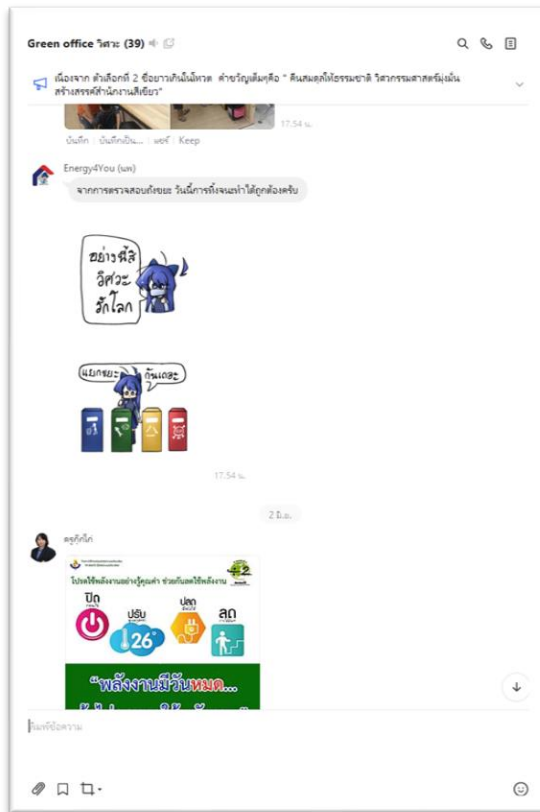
Green office วิศวะ (39)

เนื่องจาก ตัวเลือกที่ 2 ข้อยาวเกินไม่หวด ค่าขวัญเด่นคือ " คืนสมดุลให้ธรรมชาติ วิศวกรรมศาสตร์มุ่งมั่นสร้างสรรค์สำนักงานสีเขียว"

บันทึก บันทึกเป็น... แชร์ Keep

17.54 น.

Energy4You (นพ)

จากการตรวจสอบถังขยะ วันนี้การทิ้งขยะทำได้ถูกต้องครับ

อย่างพี่สิ วิศวะ รักโลก

แยกขยะ กันเถอะ

17.54 น.

2 มิ.ย.

ครูกิ๊กไก่

โปรดใช้พลังงานอย่างรู้คุณค่า ช่วยกันลดใช้พลังงาน

ปิด

ปรับ

26°

ปลด

ลด

"พลังงานมีวันหมด...

พิมพ์ข้อความ